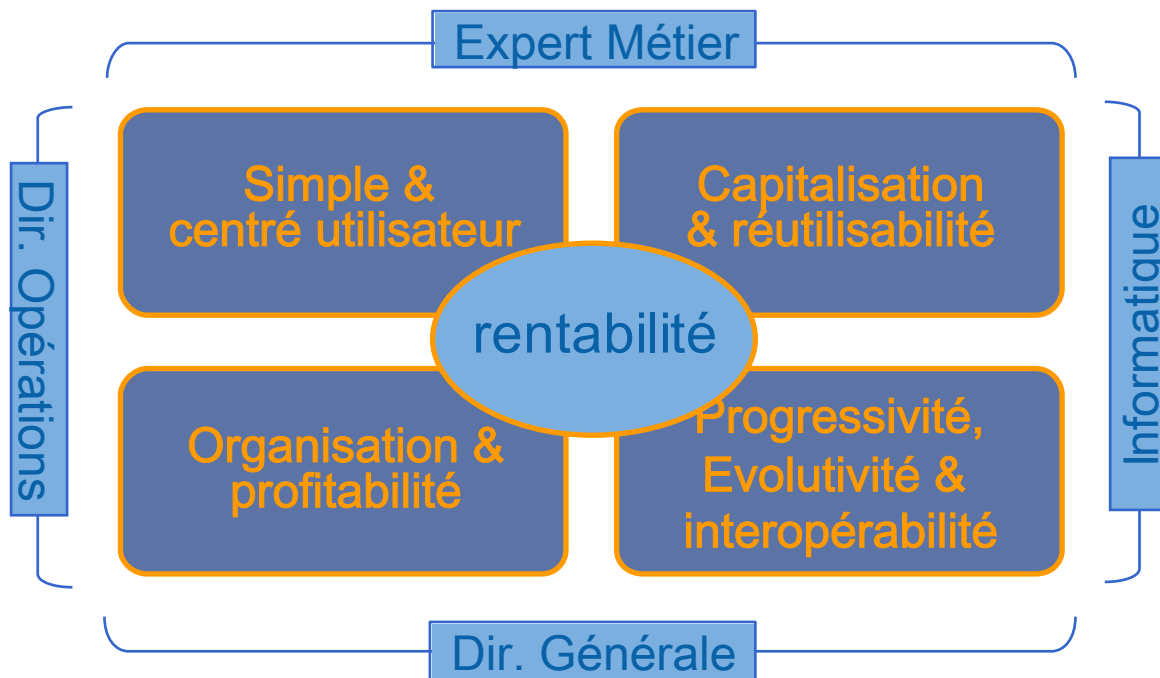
Expert Métier

Dir. Opérations

Simple & centré utilisateur

Capitalisation & réutilisabilité

rentabilité

Organisation & profitabilité

Progressivité, Evolutivité & interopérabilité

Informatique

Dir. Générale